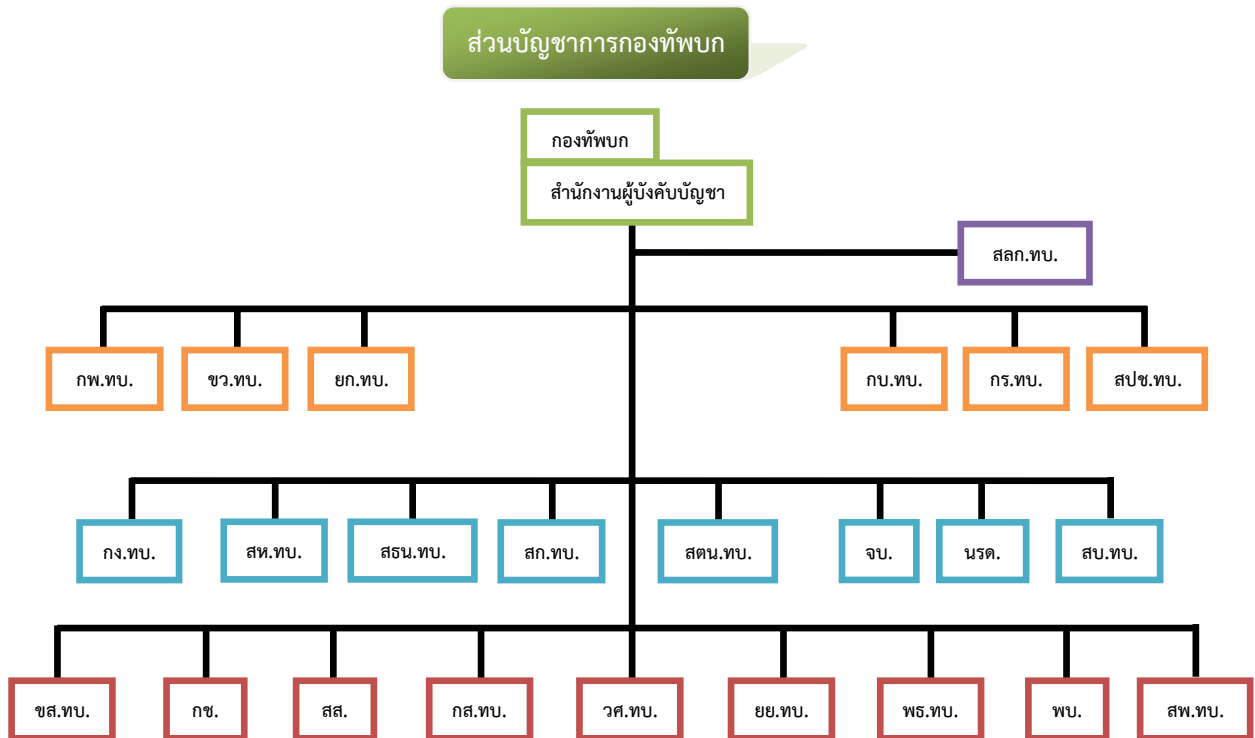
ส่วนบัญชาการกองทัพบก

กองทัพบก

สำนักงานผู้บังคับบัญชา

สลก.ทบ.

กพ.ทบ.

ขว.ทบ.

ยก.ทบ.

กบ.ทบ.

กร.ทบ.

สปช.ทบ.

กง.ทบ.

สห.ทบ.

สธน.ทบ.

สก.ทบ.

สตน.ทบ.

จบ.

นรด.

สบ.ทบ.

ขส.ทบ.

กช.

สส.

กส.ทบ.

วศ.ทบ.

ยย.ทบ.

พธ.ทบ.

พบ.

สพ.ทบ.